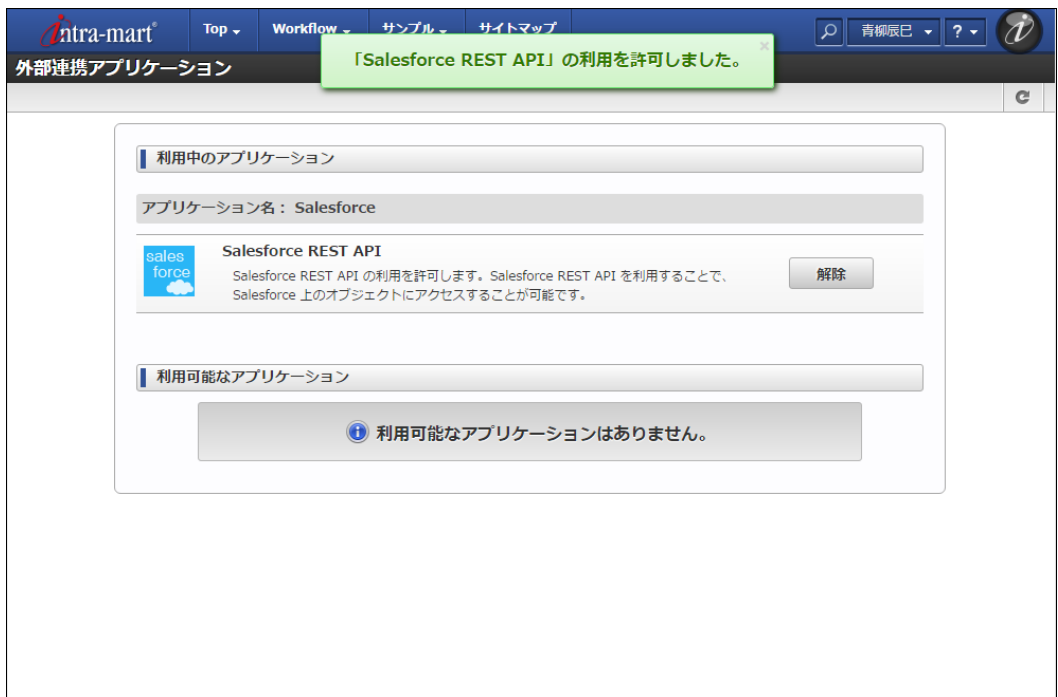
intra-mart® Top ▾ Workflow ▾ サンプル ▾ サイトマップ

青柳辰巳 ▾ ? ▾

外部連携アプリケーション

×

「Salesforce REST API」の利用を許可しました。

利用中のアプリケーション

アプリケーション名： Salesforce

salesforce

Salesforce REST API

Salesforce REST API の利用を許可します。Salesforce REST API を利用することで、Salesforce 上のオブジェクトにアクセスすることが可能です。

解除

利用可能なアプリケーション

利用可能なアプリケーションはありません。